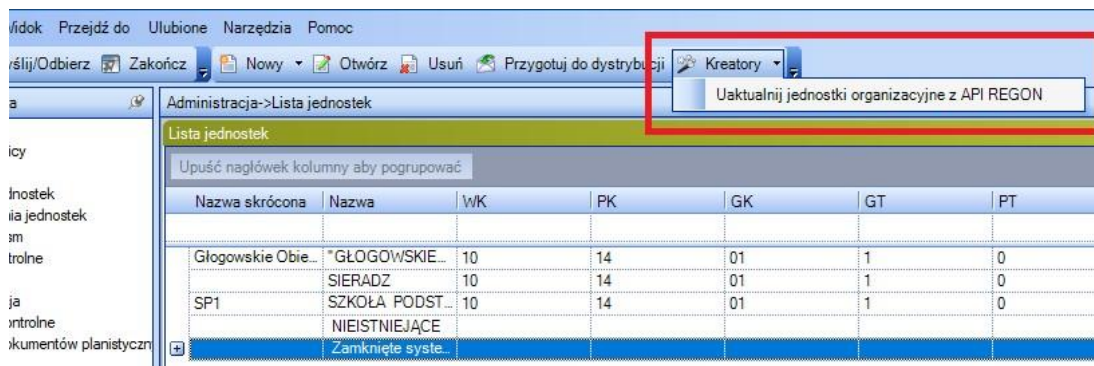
Widok Przejdź do Ulubione Narzędzia Pomoc

yślij/Odbierz Zakończ Nowy Otwórz Usuń Przygotuj do dystrybucji Kreatory

Uaktualnij jednostki organizacyjne z API REGON

a

icy

dnostek
ia jednostek
sm
trolne

ja
ntrolne
kumentów planistyczn

Administracja->Lista jednostek

Lista jednostek

Upuść nagłówek kolumny aby pogrupować

| Nazwa skrócona | Nazwa | WK | PK | GK | GT | PT |
|---|---|---|---|---|---|---|
| | | | | | | |
| Głogowskie Obie... | "GŁOGOWSKIE... | 10 | 14 | 01 | 1 | 0 |
| | SIERADZ | 10 | 14 | 01 | 1 | 0 |
| SP1 | SZKOŁA PODST... | 10 | 14 | 01 | 1 | 0 |
| | NIEISTNIEJĄCE | | | | | |
| | Zamknięte syste... | | | | | |